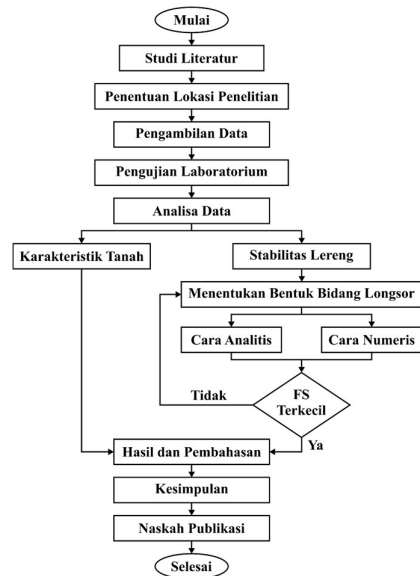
Mulai

Studi Literatur

Penentuan Lokasi Penelitian

Pengambilan Data

Pengujian Laboratorium

Analisa Data

Karakteristik Tanah

Stabilitas Lereng

Menentukan Bentuk Bidang Longsor

Cara Analitis

Cara Numeris

Tidak

FS Terkecil

Ya

Hasil dan Pembahasan

Kesimpulan

Naskah Publikasi

Selesai